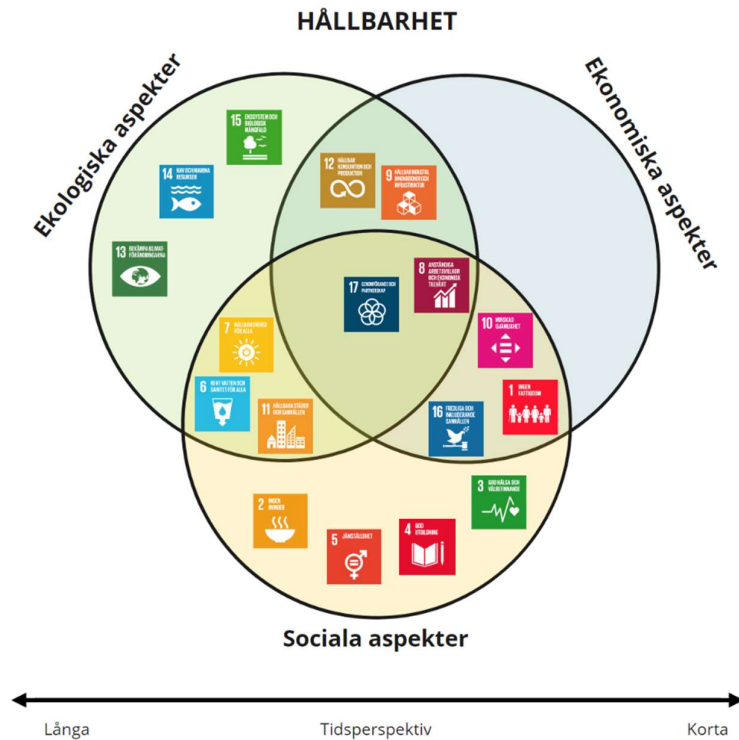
HÅLLBARHET

Ekologiska aspekter

Ekonomiska aspekter

15 EKOSYSTEM OCH BIOLOGISK MÅNGFALD

14 HAV OCH MARINA RESURSER

13 BEKÄMPA KLIMATFÖRÄNDRINGARNA

12 HÅLLBAR KONSUMTION OCH PRODUKTION

9 HÅLLBAR INDUSTRI, INNOVATIONER OCH INFRASTRUKTUR

17 GENOMFÖRANDE OCH PARTNERSKAP

8 ANSTÄNDIGA ARBETSVILLKOR OCH EKONOMISK TILLVÄXT

7 HÅLLBAR ENERGI FÖR ALLA

10 MINSKAD OJÄMLIKHET

6 RENT VATTEN OCH SANITET FÖR ALLA

11 HÅLLBARA STÄDER OCH SAMHÄLLEN

16 FREDLIGA OCH INKLUDERANDE SAMHÄLLEN

1 INGEN FATTIGDOM

3 GOD HÄLSA OCH VÄLBEFINNANDE

2 INGEN HUNGER

5 JÄMSTÄLLDHET

4 GOD UTBILDNING

Sociala aspekter

Långa

Tidsperspektiv

Korta